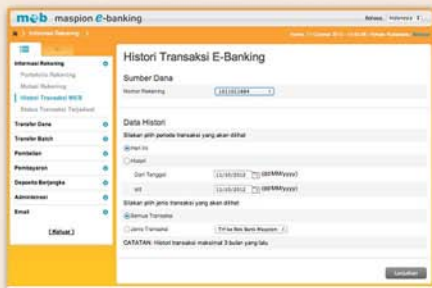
mob maspion e-banking

Bahasa Indonesia

Informasi Rekening

Informasi Rekening
Portofolio Rekening
Mutasi Rekening
Histori Transaksi MOB
Status Transaksi Terjadwal
Transfer Dana
Transfer Batch
Pembelian
Pembayaran
Deposito Berjangka
Administrasi
Email
[Keluar]

Histori Transaksi E-Banking

Sumber Dana
Nomor Rekening 1011012884

Data Histori
Silakan pilih periode transaksi yang akan dilihat
Hari Ini
Antara
Dari Tanggal 11/10/2012 (dd/MM/yyyy)
s/d 11/10/2012 (dd/MM/yyyy)
Silakan pilih jenis transaksi yang akan dilihat
Semua Transaksi
Jenis Transaksi Trf ke Rek Bank Maspion
CATATAN : Histori transaksi maksimal 3 bulan yang lalu

Lanjutkan